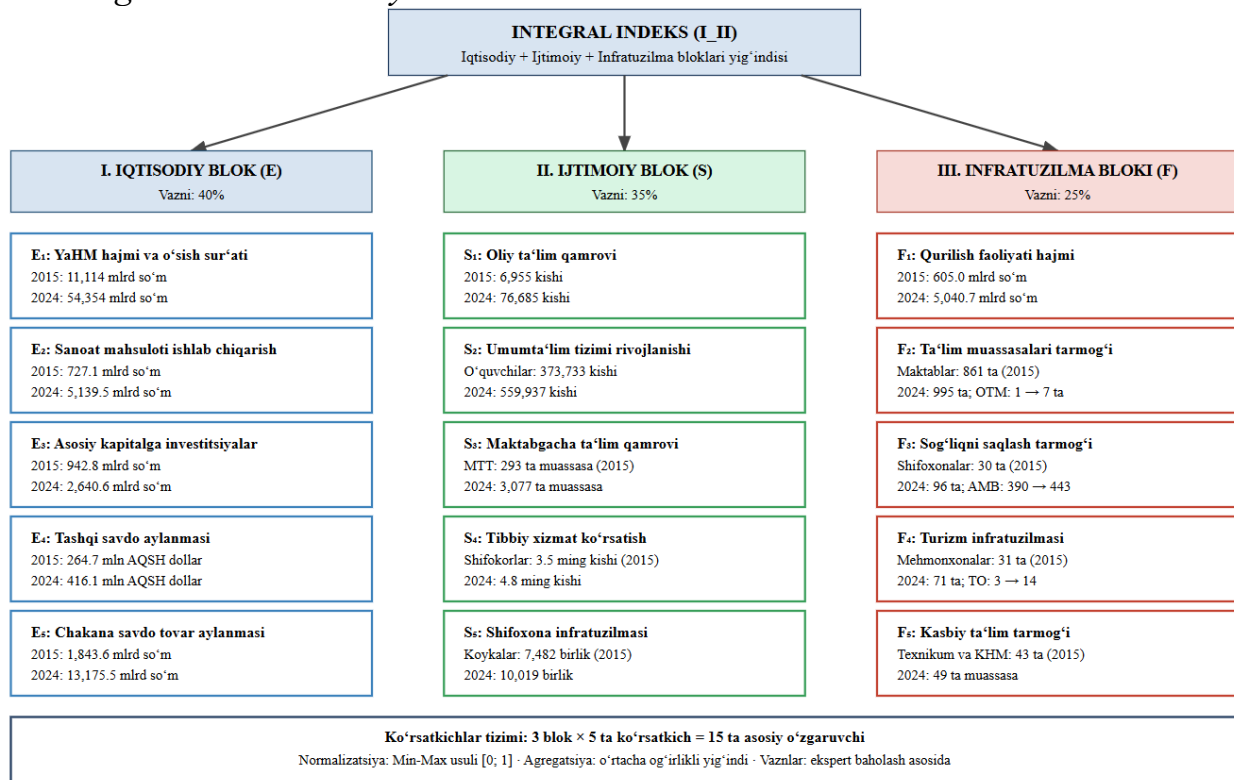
INTEGRAL INDEKS (I_II)
Iqtisodiy + Ijtimoiy + Infratuzilma bloklari yig‘indisi

I. IQTISODIY BLOK (E)
Vazni: 40%

II. IJTIMOIY BLOK (S)
Vazni: 35%

III. INFRATUZILMA BLOKI (F)
Vazni: 25%

E₁: YaHM hajmi va o‘sish sur‘ati
2015: 11,114 mlrd so‘m
2024: 54,354 mlrd so‘m

E₂: Sanoat mahsuloti ishlab chiqarish
2015: 727.1 mlrd so‘m
2024: 5,139.5 mlrd so‘m

E₃: Asosiy kapitalga investitsiyalar
2015: 942.8 mlrd so‘m
2024: 2,640.6 mlrd so‘m

E₄: Tashqi savdo aylanmasi
2015: 264.7 mln AQSH dollar
2024: 416.1 mln AQSH dollar

E₅: Chakana savdo tovar aylanmasi
2015: 1,843.6 mlrd so‘m
2024: 13,175.5 mlrd so‘m

S₁: Oliy ta‘lim qamrovi
2015: 6,955 kishi
2024: 76,685 kishi

S₂: Umumta‘lim tizimi rivojlanishi
O‘quvchilar: 373,733 kishi
2024: 559,937 kishi

S₃: Maktabgacha ta‘lim qamrovi
MTT: 293 ta muassasa (2015)
2024: 3,077 ta muassasa

S₄: Tibbiy xizmat ko‘rsatish
Shifokorlar: 3.5 ming kishi (2015)
2024: 4.8 ming kishi

S₅: Shifoxona infratuzilmasi
Koykalar: 7,482 birlik (2015)
2024: 10,019 birlik

F₁: Qurilish faoliyati hajmi
2015: 605.0 mlrd so‘m
2024: 5,040.7 mlrd so‘m

F₂: Ta‘lim muassasalari tarmog‘i
Maktablar: 861 ta (2015)
2024: 995 ta; OTM: 1 → 7 ta

F₃: Sog‘liqni saqlash tarmog‘i
Shifoxonalar: 30 ta (2015)
2024: 96 ta; AMB: 390 → 443

F₄: Turizm infratuzilmasi
Mehmonxonalar: 31 ta (2015)
2024: 71 ta; TO: 3 → 14

F₅: Kasbiy ta‘lim tarmog‘i
Texnikum va KHM: 43 ta (2015)
2024: 49 ta muassasa

Ko‘rsatkichlar tizimi: 3 blok × 5 ta ko‘rsatkich = 15 ta asosiy o‘zgaruvchi
Normalizatsiya: Min-Max usuli [0; 1] · Agregatsiya: o‘rtacha og‘irlikli yig‘indi · Vaznlar: ekspert baholash asosida